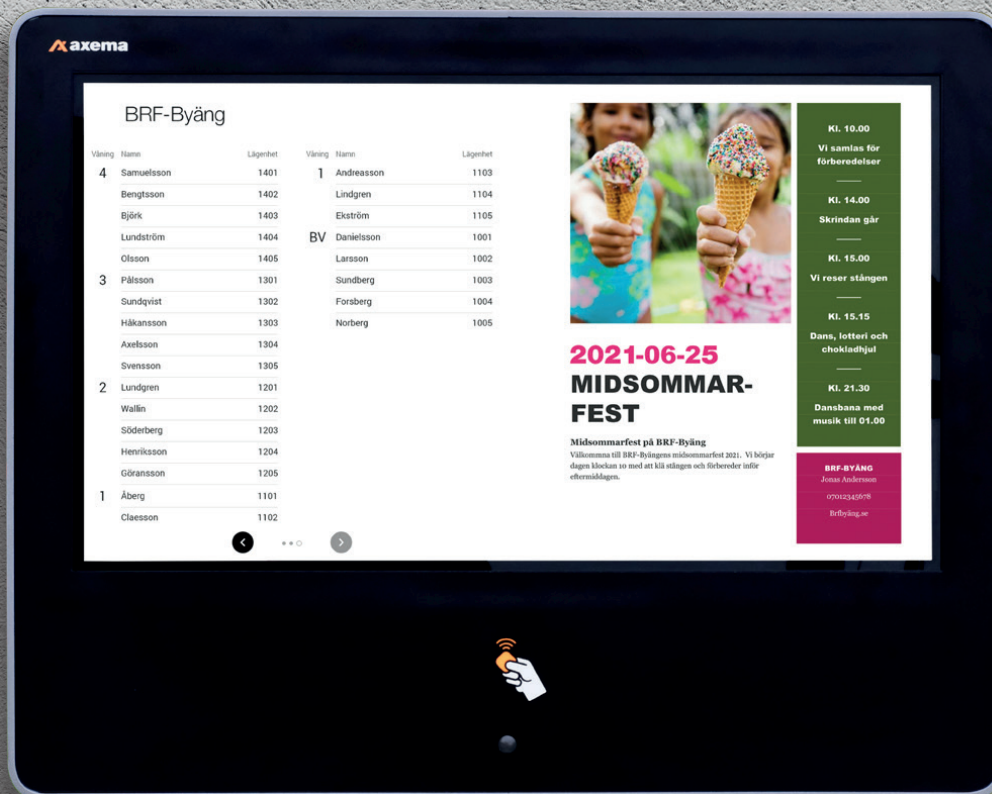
axema

BRF-Byäng

| Våning | Namn | Lägenhet |
|---|---|---|
| 4 | Samuelsson | 1401 |
| | Bengtsson | 1402 |
| | Björk | 1403 |
| | Lundström | 1404 |
| | Olsson | 1405 |
| 3 | Pålsson | 1301 |
| | Sundqvist | 1302 |
| | Håkansson | 1303 |
| | Axelsson | 1304 |
| | Svensson | 1305 |
| 2 | Lundgren | 1201 |
| | Wallin | 1202 |
| | Söderberg | 1203 |
| | Henriksson | 1204 |
| | Göransson | 1205 |
| 1 | Åberg | 1101 |
| | Claesson | 1102 |

| Våning | Namn | Lägenhet |
|---|---|---|
| 1 | Andreasson | 1103 |
| | Lindgren | 1104 |
| | Ekström | 1105 |
| BV | Danielsson | 1001 |
| | Larsson | 1002 |
| | Sundberg | 1003 |
| | Forsberg | 1004 |
| | Norberg | 1005 |

2021-06-25
MIDSOMMARFEST

Midsommarfest på BRF-Byäng
Välkommna till BRF-Byängens midsommarfest 2021. Vi börjar dagen klockan 10 med att klä stången och förbereder inför eftermiddagen.

Kl. 10.00
Vi samlas för förberedelser

Kl. 14.00
Skrindan går

Kl. 15.00
Vi reser stången

Kl. 15.15
Dans, lotteri och chokladhjul

Kl. 21.30
Dansbana med musik till 01.00

BRF-BYÄNG
Jonas Andersson
0701234567
Brfbyäng.se